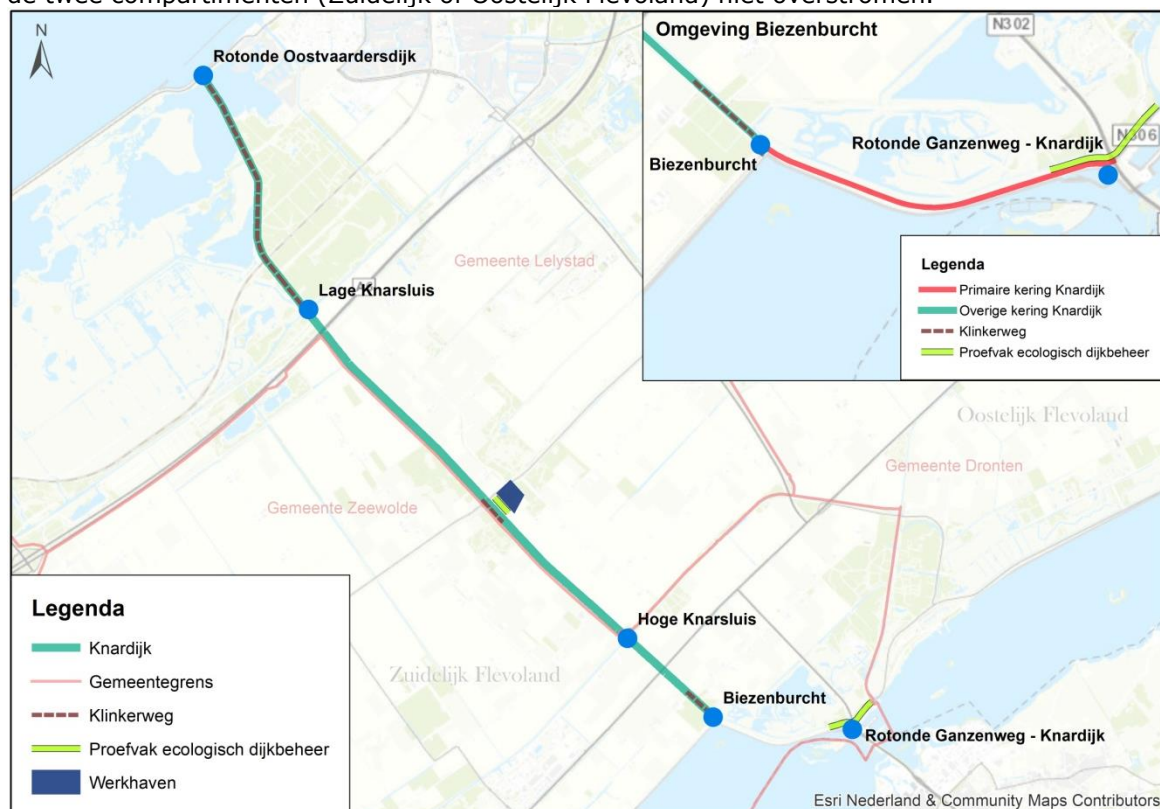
de twee compartimenten (Zuidelijk of Oostelijk Flevoland) niet overstromen.

N

Rotonde Oostvaardersdijk

Lage Knarsluis

Gemeente Lelystad

Gemeente Zeewolde

Hoge Knarsluis

Zuidelijk Flevoland

Biezenburcht

Rotonde Ganzenweg - Knardijk

Oostelijk Flevoland

Gemeente Dronten

Omgeving Biezenburcht

N302

N306

Biezenburcht

Rotonde Ganzenweg - Knardijk

Legenda
Primaire kering Knardijk
Overige kering Knardijk
Klinkerweg
Proefvak ecologisch dijkbeheer

Legenda
Knardijk
Gemeentegrens
Klinkerweg
Proefvak ecologisch dijkbeheer
Werkhaven

Esri Nederland & Community Maps Contributors